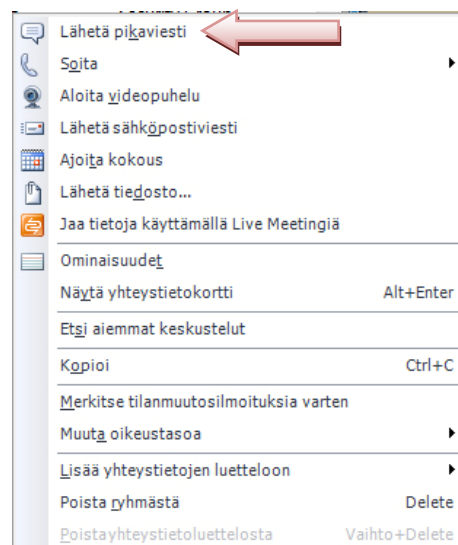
Lähetä pikaviesti
Soita
Aloita videopuhelu
Lähetä sähköpostiviesti
Ajoita kokous
Lähetä tiedosto...
Jaa tietoja käyttämällä Live Meetingiä
Ominaisuudet
Näytä yhteystietokortti Alt+Enter
Etsi aiemmat keskustelut
Kopioi Ctrl+C
Merkitse tilanmuutosilmoituksia varten
Muuta oikeustasoa
Lisää yhteystietojen luetteloon
Poista ryhmästä Delete
Poistayhteystietoluettelosta Vaihto+Delete